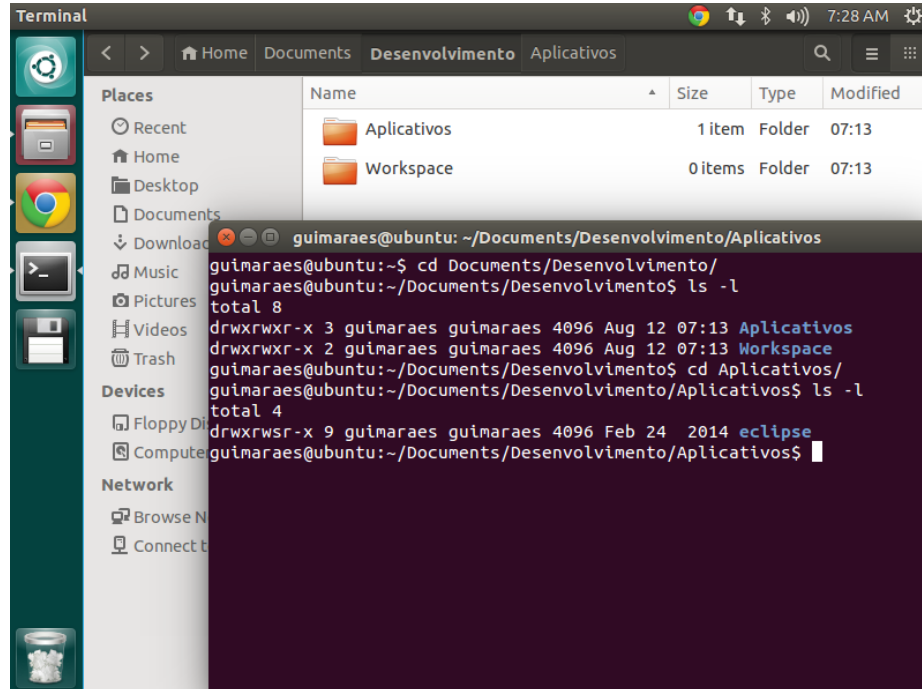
Terminal
7:28 AM
Home Documents Desenvolvimento Aplicativos

Places
Recent
Home
Desktop
Documents
Downloac
Music
Pictures
Videos
Trash
Devices
Floppy Di
Compute
Network
Browse N
Connect t

| Name | Size | Type | Modified |
|---|---|---|---|
| Aplicativos | 1 item | Folder | 07:13 |
| Workspace | 0 items | Folder | 07:13 |

guimaraes@ubuntu: ~/Documents/Desenvolvimento/Aplicativos
guimaraes@ubuntu:~$ cd Documents/Desenvolvimento/
guimaraes@ubuntu:~/Documents/Desenvolvimento$ ls -l
total 8
drwxrwxr-x 3 guimaraes guimaraes 4096 Aug 12 07:13 Aplicativos
drwxrwxr-x 2 guimaraes guimaraes 4096 Aug 12 07:13 Workspace
guimaraes@ubuntu:~/Documents/Desenvolvimento$ cd Aplicativos/
guimaraes@ubuntu:~/Documents/Desenvolvimento/Aplicativos$ ls -l
total 4
drwxrwsr-x 9 guimaraes guimaraes 4096 Feb 24 2014 eclipse
guimaraes@ubuntu:~/Documents/Desenvolvimento/Aplicativos$